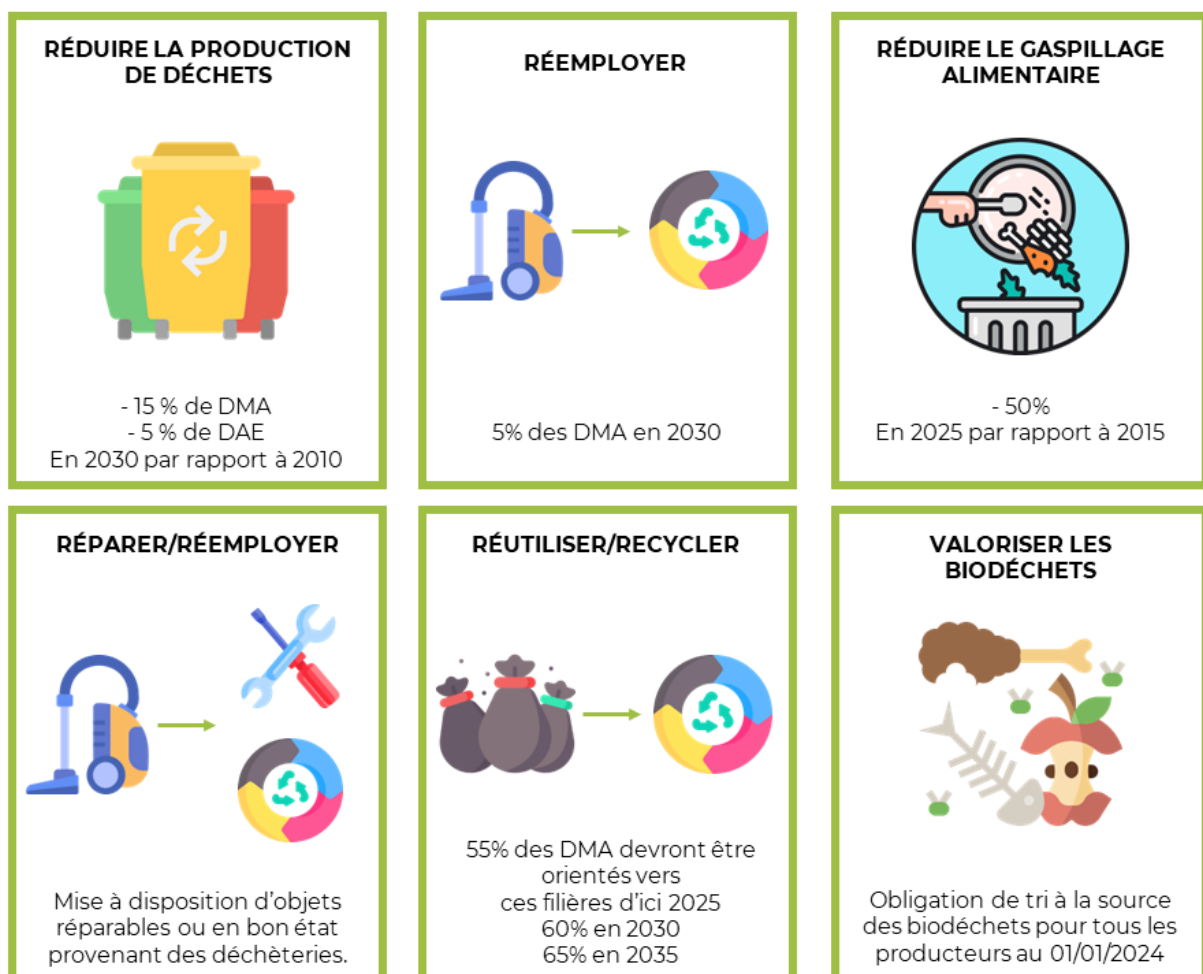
RÉDUIRE LA PRODUCTION DE DÉCHETS

- 15 % de DMA
- 5 % de DAE
En 2030 par rapport à 2010

RÉEMPLOYER

5% des DMA en 2030

RÉDUIRE LE GASPILLAGE ALIMENTAIRE

- 50%
En 2025 par rapport à 2015

RÉPARER/RÉEMPLOYER

Mise à disposition d'objets réparables ou en bon état provenant des déchèteries.

RÉUTILISER/RECYCLER

55% des DMA devront être orientés vers ces filières d'ici 2025
60% en 2030
65% en 2035

VALORISER LES BIODÉCHETS

Obligation de tri à la source des biodéchets pour tous les producteurs au 01/01/2024